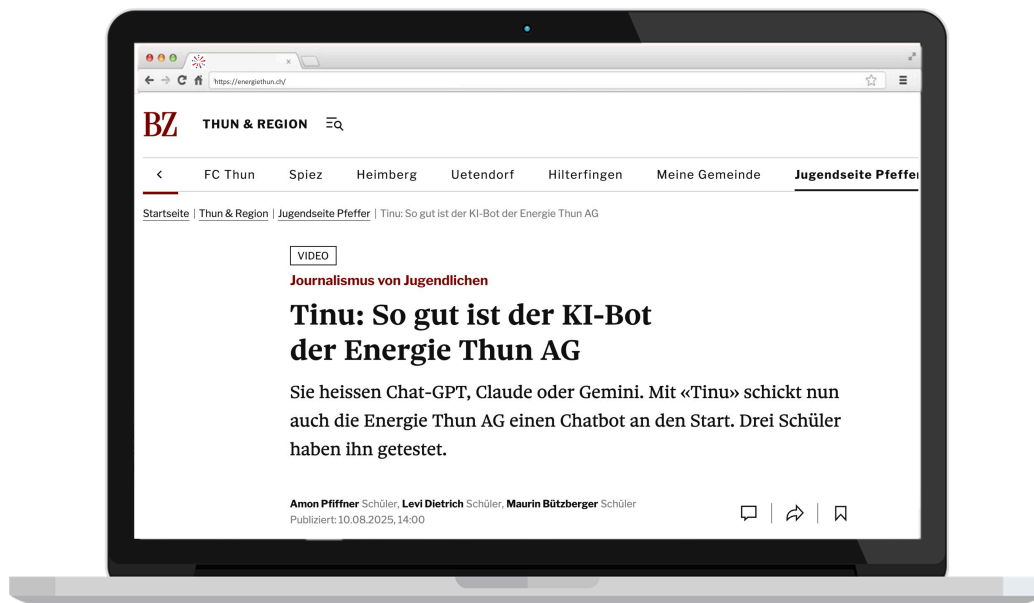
https://energiethun.ch/

BZ THUN & REGION

< FC Thun Spiez Heimberg Uetendorf Hilterfingen Meine Gemeinde Jugendseite Pfeffer

Startseite | Thun & Region | Jugendseite Pfeffer | Tinu: So gut ist der KI-Bot der Energie Thun AG

VIDEO

Journalismus von Jugendlichen

Tinu: So gut ist der KI-Bot der Energie Thun AG

Sie heissen Chat-GPT, Claude oder Gemini. Mit «Tinu» schickt nun auch die Energie Thun AG einen Chatbot an den Start. Drei Schüler haben ihn getestet.

Amon Pfiffner Schüler, Levi Dietrich Schüler, Maurin Bützberger Schüler
Publiziert: 10.08.2025, 14:00